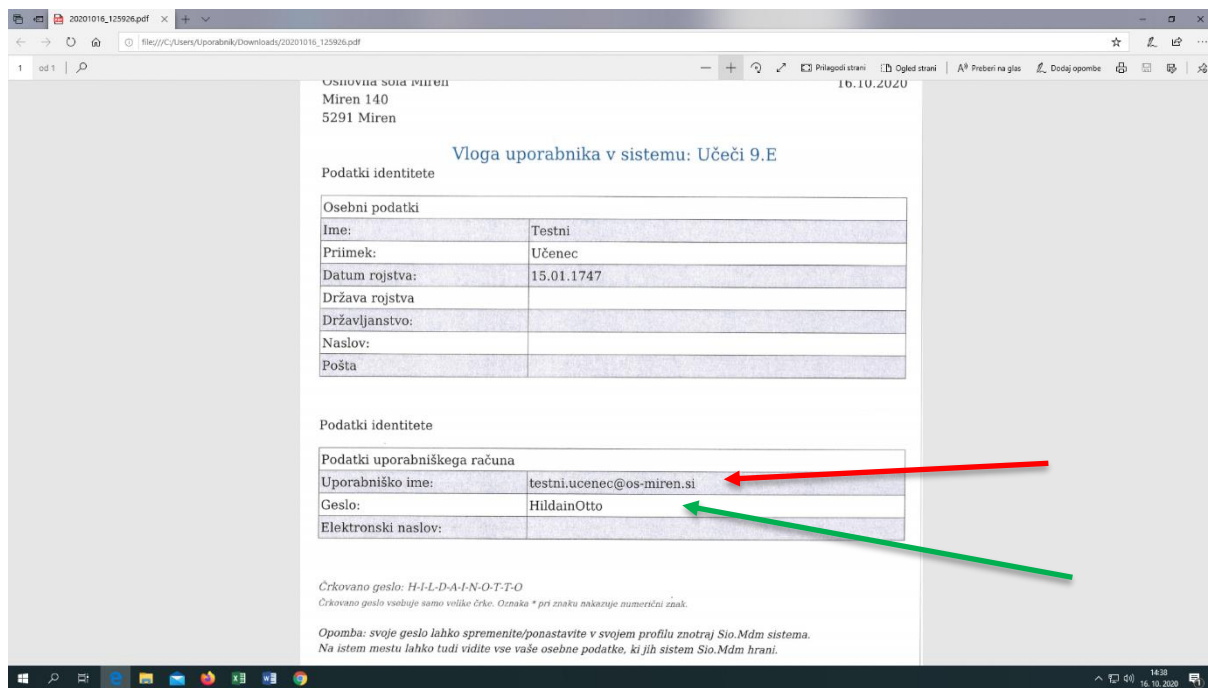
20201016_125926.pdf

file:///C:/Users/Uporabnik/Downloads/20201016_125926.pdf

1 od 1

Prilagodi strani | Ogled strani | Preberi na glas | Dodaj opombe

Osnovna šola Miren
Miren 140
5291 Miren

16.10.2020

Vloga uporabnika v sistemu: Učeči 9.E

Podatki identitete

| Osebni podatki | |
|---|---|
| Ime: | Testni |
| Priimek: | Učenec |
| Datum rojstva: | 15.01.1747 |
| Država rojstva | |
| Državljanstvo: | |
| Naslov: | |
| Pošta | |

Podatki identitete

| Podatki uporabniškega računa | |
|---|---|
| Uporabniško ime: | testni.ucenec@os-miren.si |
| Geslo: | HildainOtto |
| Elektronski naslov: | |

Črkovano geslo: H-I-L-D-A-I-N-O-T-T-O
Črkovano geslo vsebuje samo velike črke. Oznaka * pri znaku nakazuje numerični znak.

Opomba: svoje geslo lahko spremenite/ponastavite v svojem profilu znotraj Sio.Mdm sistema. Na istem mestu lahko tudi vidite vse vaše osebne podatke, ki jih sistem Sio.Mdm hrani.

14:38
16. 10. 2020